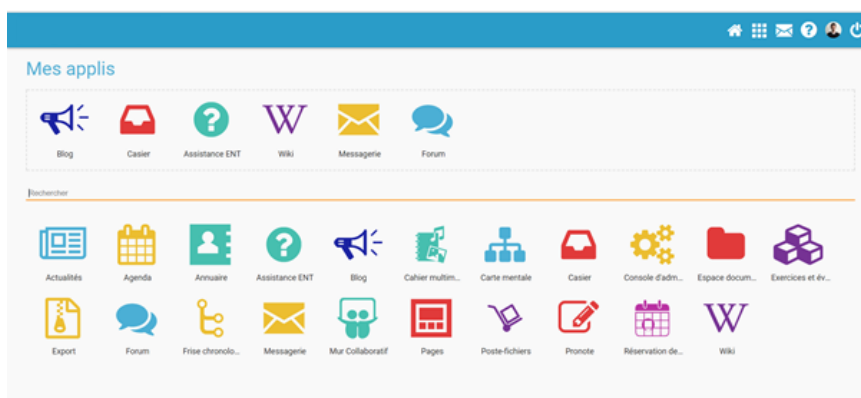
Mes applis

W

Blog Casier Assistance ENT Wiki Messagerie Forum

Rechercher

Actualités Agenda Annuaire Assistance ENT Blog Cahier multim... Carte mentale Casier Console d'adm... Espace docum... Exercices et év...

W

Export Forum Frise chronolo... Messagerie Mur Collaboratif Pages Poste-fichiers Pronote Réservation de... Wiki